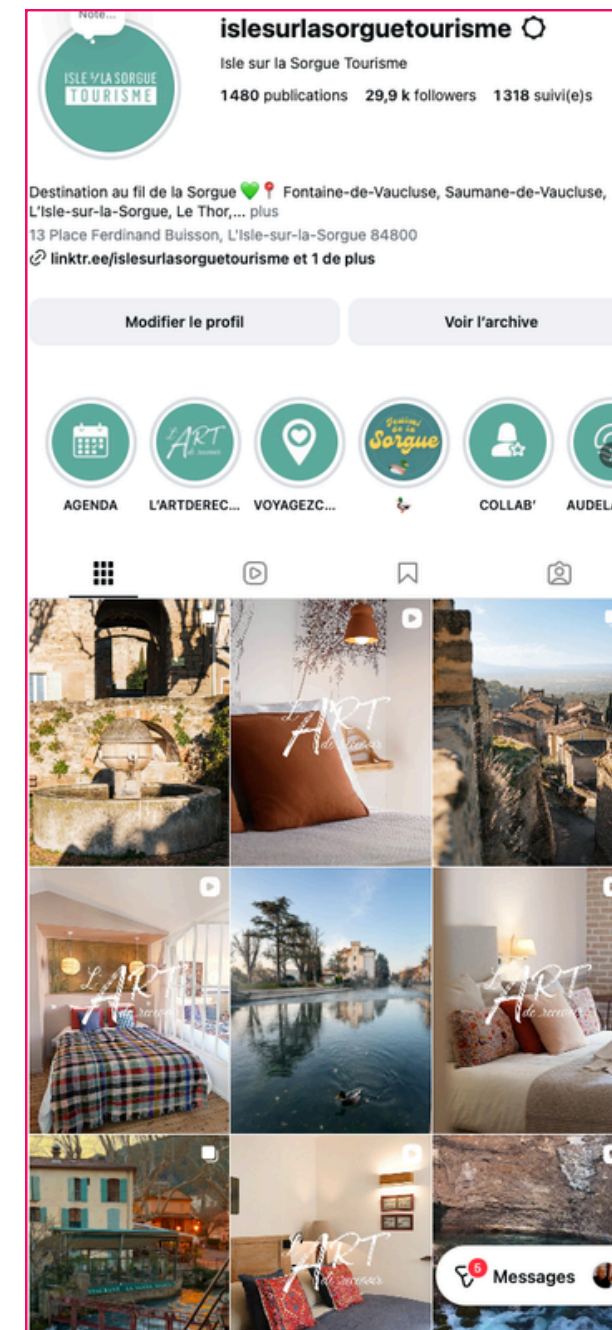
Note...

ISLE SUR LA SORGUE TOURISME

islesurlasorguetourisme

Isle sur la Sorgue Tourisme

1480 publications 29,9 k followers 1318 suivi(e)s

Destination au fil de la Sorgue 💚📍 Fontaine-de-Vaucluse, Saumane-de-Vaucluse, L'Isle-sur-la-Sorgue, Le Thor,... plus

13 Place Ferdinand Buisson, L'Isle-sur-la-Sorgue 84800

linktr.ee/islesurlasorguetourisme et 1 de plus

Modifier le profil

Voir l'archive

AGENDA L'ARTDEREC... VOYAGEZC... COLLAB' AUDELA

L'ART de recevoir

Sorgue

L'ART de recevoir

L'ART de recevoir

L'ART de recevoir

L'ART de recevoir

5 Messages